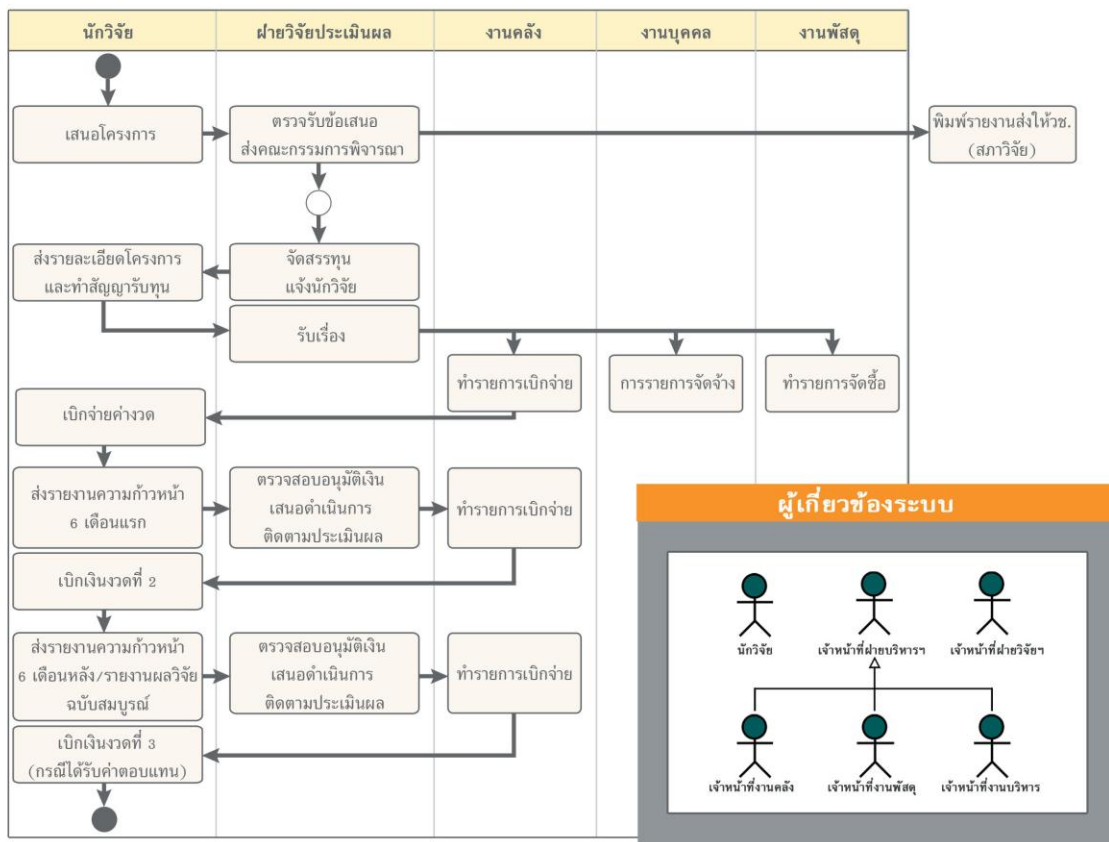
| นักวิจัย | ฝ่ายวิจัยประเมินผล | งานคลัง | งานบุคคล | งานพัสดุ |
|---|---|---|---|---|

เสนอโครงการ

ตรวจรับข้อเสนอ ส่งคณะกรรมการพิจารณา

พิมพ์รายงานส่งให้วช. (สภาวิจัย)

ส่งรายละเอียดโครงการ และทำสัญญารับทุน

จัดสรรทุน แจ้งนักวิจัย

รับเรื่อง

ทำรายการเบิกจ่าย

การรายการจัดจ้าง

ทำรายการจัดซื้อ

เบิกจ่ายค่างวด

ส่งรายงานความก้าวหน้า 6 เดือนแรก

ตรวจสอบอนุมัติเงิน เสนอดำเนินการ ติดตามประเมินผล

ทำรายการเบิกจ่าย

เบิกเงินงวดที่ 2

ส่งรายงานความก้าวหน้า 6 เดือนหลัง/รายงานผลวิจัยฉบับสมบูรณ์

ตรวจสอบอนุมัติเงิน เสนอดำเนินการ ติดตามประเมินผล

ทำรายการเบิกจ่าย

เบิกเงินงวดที่ 3 (กรณีได้รับค่าตอบแทน)

ผู้เกี่ยวข้องระบบ

นักวิจัย

เจ้าหน้าที่ฝ่ายบริหารฯ

เจ้าหน้าที่ฝ่ายวิจัยฯ

เจ้าหน้าที่งานคลัง

เจ้าหน้าที่งานพัสดุ

เจ้าหน้าที่งานบริหาร